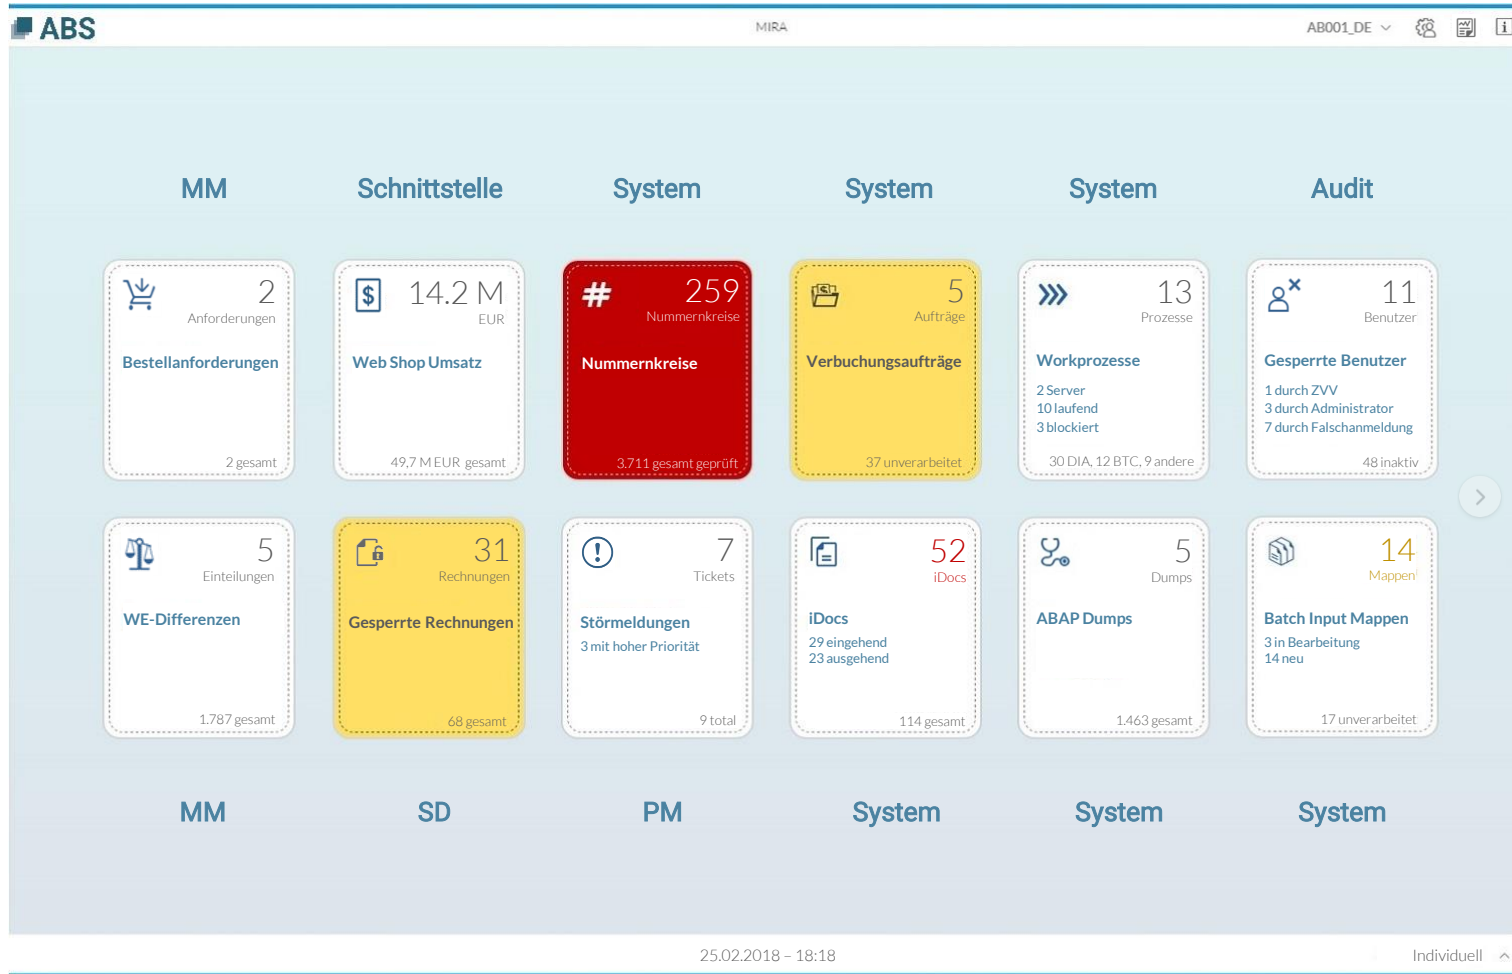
ABS

MIRA

AB001_DE

MM

Schnittstelle

System

System

System

Audit

2
Anforderungen
Bestellanforderungen
2 gesamt

14.2 M
EUR
Web Shop Umsatz
49,7 M EUR gesamt

259
Nummernkreise
Nummernkreise
3.711 gesamt geprüft

5
Aufträge
Verbuchungsaufträge
37 unverarbeitet

13
Prozesse
Workprozesse
2 Server
10 laufend
3 blockiert
30 DIA, 12 BTC, 9 andere

11
Benutzer
Gesperrte Benutzer
1 durch ZVV
3 durch Administrator
7 durch Falschanmeldung
48 inaktiv

5
Einteilungen
WE-Differenzen
1.787 gesamt

31
Rechnungen
Gesperrte Rechnungen
68 gesamt

7
Tickets
Störmeldungen
3 mit hoher Priorität
9 total

52
iDocs
iDocs
29 eingehend
23 ausgehend
114 gesamt

5
Dumps
ABAP Dumps
1.463 gesamt

14
Mappen
Batch Input Mappen
3 in Bearbeitung
14 neu
17 unverarbeitet

MM

SD

PM

System

System

System

25.02.2018 – 18:18

Individuell